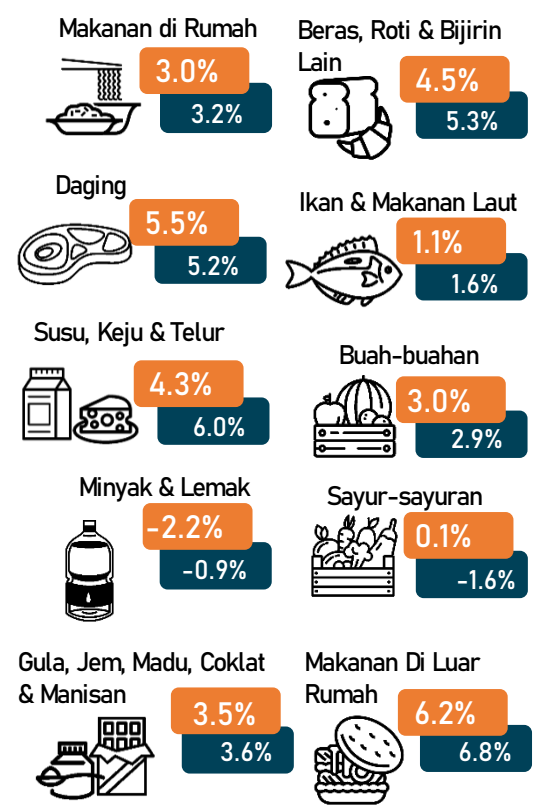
Makanan di Rumah
3.0%
3.2%

Beras, Roti & Bijirin Lain
4.5%
5.3%

Daging
5.5%
5.2%

Ikan & Makanan Laut
1.1%
1.6%

Susu, Keju & Telur
4.3%
6.0%

Buah-buahan
3.0%
2.9%

Minyak & Lemak
-2.2%
-0.9%

Sayur-sayuran
0.1%
-1.6%

Gula, Jem, Madu, Coklat & Manisan
3.5%
3.6%

Makanan Di Luar Rumah
6.2%
6.8%